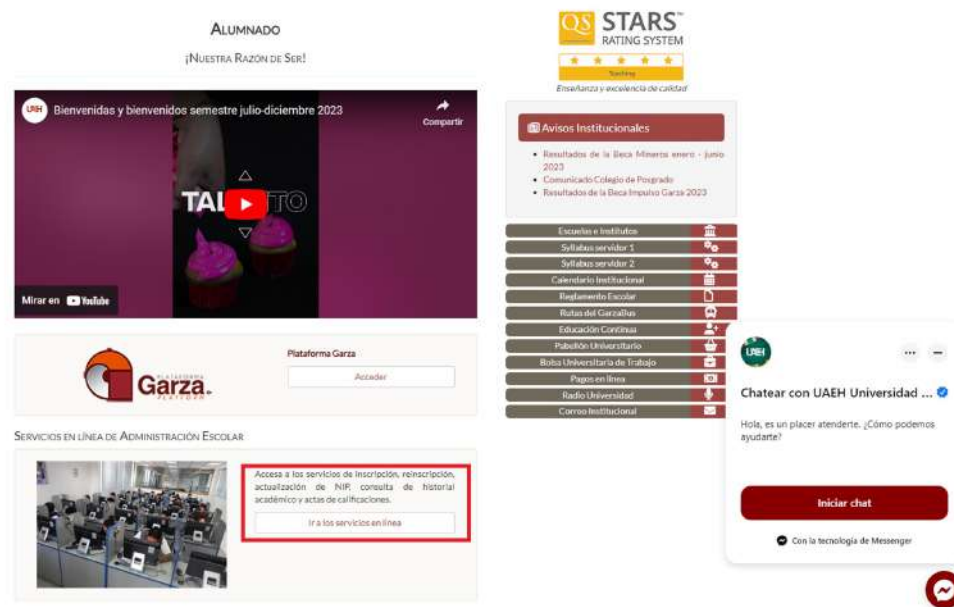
Alumnado

¡Nuestra Razón de Ser!

UAH Bienvenidas y bienvenidos semestre julio-diciembre 2023

Compartir

TAL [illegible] TO

Mirar en YouTube

Plataforma Garza

Acceder

Garza PLATAFORMA

Servicios en línea de Administración Escolar

Accesa a los servicios de inscripción, reinscripción, actualización de NIP, consulta de historial académico y actas de calificaciones.

Ir a los servicios en línea

QS STARS RATING SYSTEM

Teaching

Enseñanza y excelencia de calidad

Avisos Institucionales

• Resultados de la Beca Minerva enero - junio 2023
• Comunicado Colegio de Posgrado
• Resultados de la Beca Impulso Garza 2023

Escuelas e Institutos
Syllabus servidor 1
Syllabus servidor 2
Calendario Institucional
Reglamento Escolar
Rutas del Garzabus
Educación Continua
Pabellón Universitario
Bolsa Universitaria de Trabajo
Pagos en línea
Radio Universidad
Correo Institucional

UAEH

Chatear con UAEH Universidad ...

Hola, es un placer atenderte. ¿Cómo podemos ayudarte?

Iniciar chat

Con la tecnología de Messenger